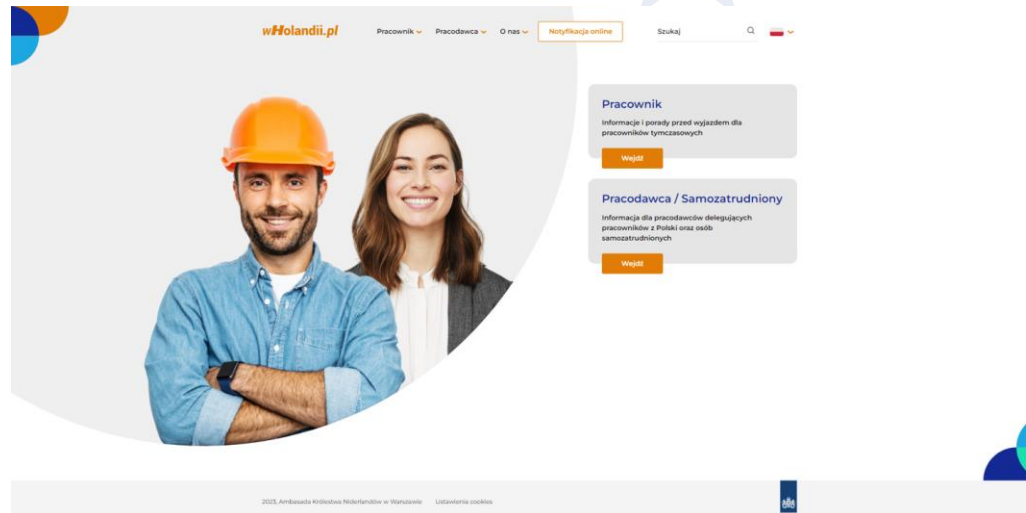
wHolandii.pl

Pracownik Pracodawca O nas Notyfikacja online

Szukaj

Pracownik

Informacje i porady przed wyjazdem dla pracowników tymczasowych

Wejdź

Pracodawca / Samozatrudniony

Informacja dla pracodawców delegujących pracowników z Polski oraz osób samozatrudnionych

Wejdź

2025, Ambasada Królestwa Niderlandów w Warszawie Ustawienia cookies